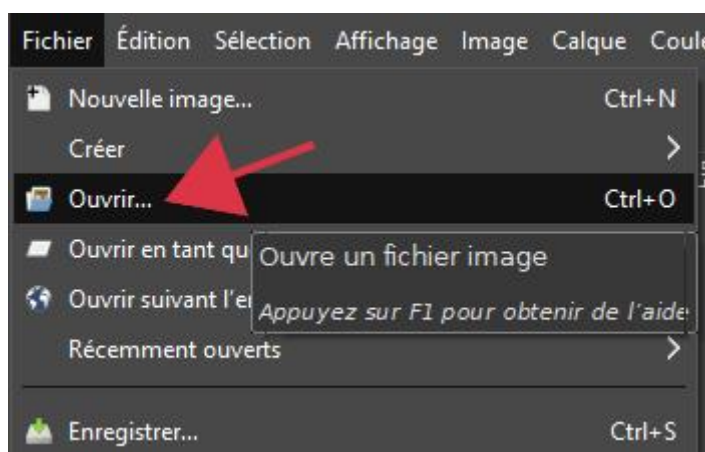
Fichier Édition Sélection Affichage Image Calque Coule

Nouvelle image... Ctrl+N

Créer

Ouvrir... Ctrl+O

Ouvrir en tant qu

Ouvrir suivant l'e

Ouvre un fichier image

Appuyez sur F1 pour obtenir de l'aide

Récemment ouverts

Enregistrer... Ctrl+S